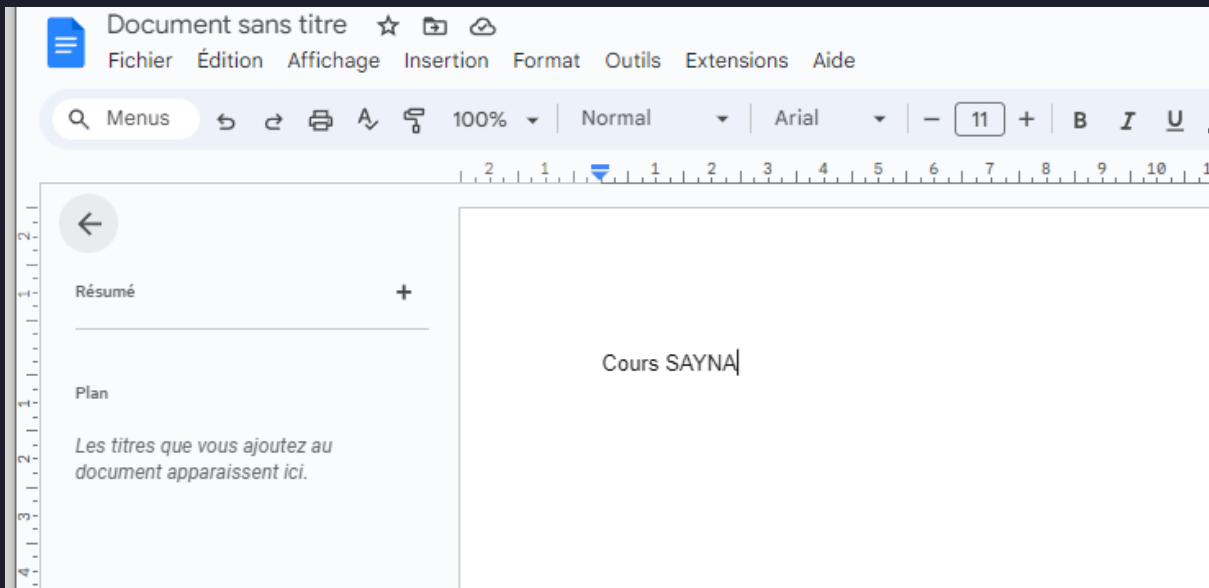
Document sans titre

Fichier Édition Affichage Insertion Format Outils Extensions Aide

Menus 100% Normal Arial 11 B I U

2 1 1 2 3 4 5 6 7 8 9 10 1

Résumé +

Plan

Les titres que vous ajoutez au document apparaissent ici.

Cours SAYNA